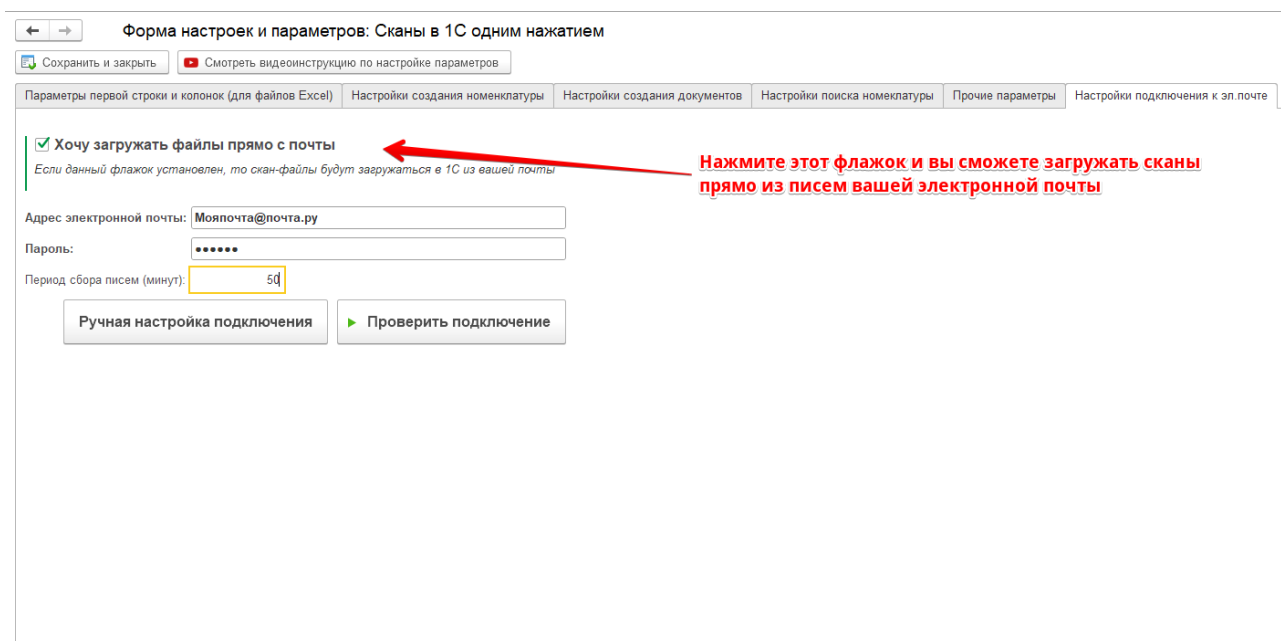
← →

Форма настроек и параметров: Сканы в 1С одним нажатием

Сохранить и закрыть | Смотреть видеоинструкцию по настройке параметров

Параметры первой строки и колонок (для файлов Excel) | Настройки создания номенклатуры | Настройки создания документов | Настройки поиска номеклатуры | Прочие параметры | Настройки подключения к эл.почте

Хочу загружать файлы прямо с почты

Если данный флажок установлен, то скан-файлы будут загружаться в 1С из вашей почты

Нажмите этот флажок и вы сможете загружать сканы прямо из писем вашей электронной почты

Адрес электронной почты: Мояпочта@почта.ру

Пароль: ••••••

Период сбора писем (минут): 50

Ручная настройка подключения

Проверить подключение